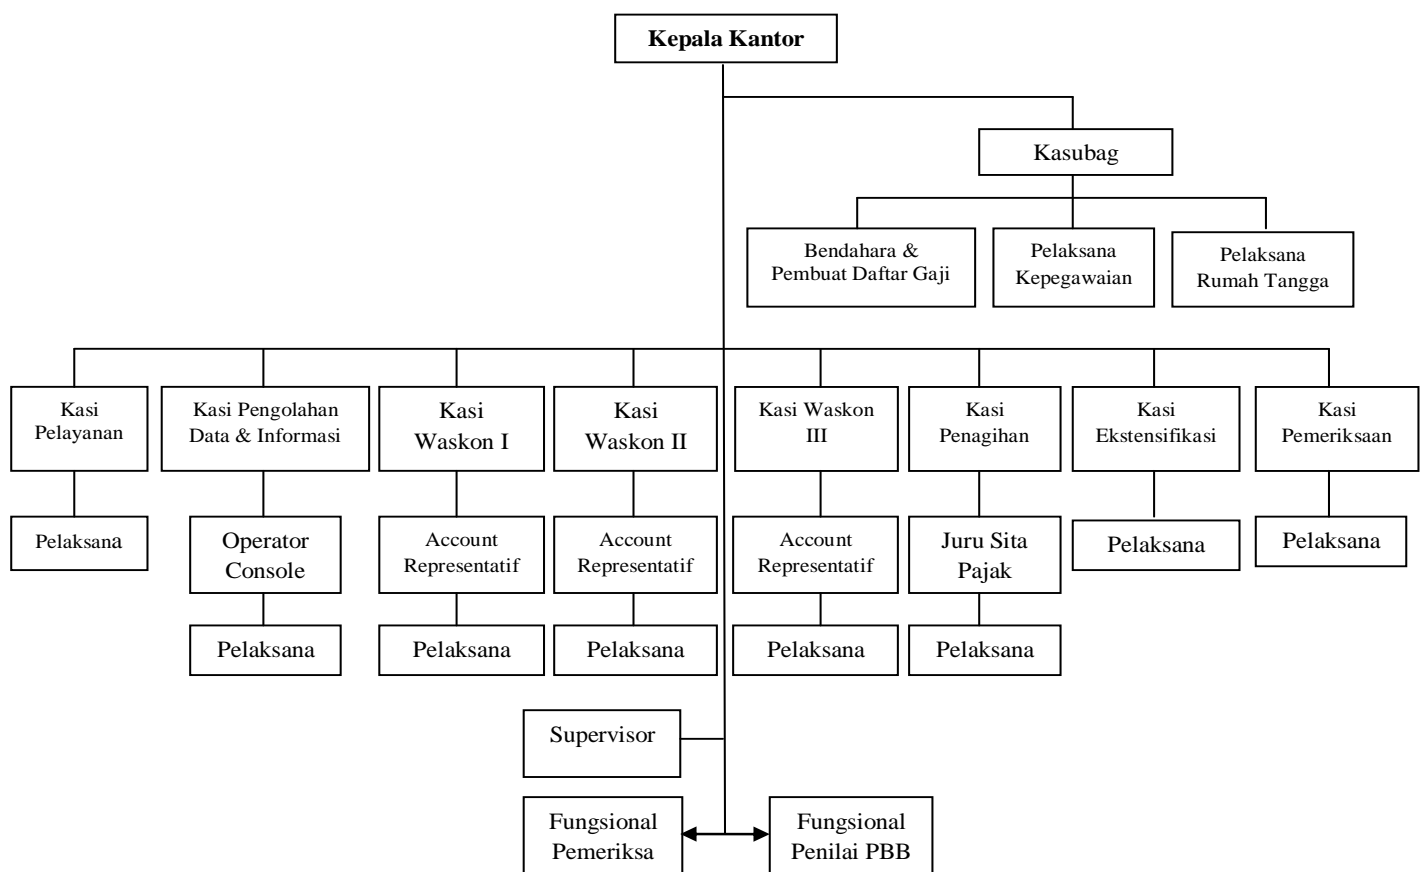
Kepala Kantor

Kasubag

Bendahara & Pembuat Daftar Gaji

Pelaksana Kepegawaian

Pelaksana Rumah Tangga

Kasi Pelayanan

Pelaksana

Kasi Pengolahan Data & Informasi

Operator Console

Pelaksana

Kasi Waskon I

Account Representatif

Pelaksana

Kasi Waskon II

Account Representatif

Pelaksana

Kasi Waskon III

Account Representatif

Pelaksana

Kasi Penagihan

Juru Sita Pajak

Pelaksana

Kasi Ekstensifikasi

Pelaksana

Kasi Pemeriksaan

Pelaksana

Supervisor

Fungsional Pemeriksa

Fungsional Penilai PBB